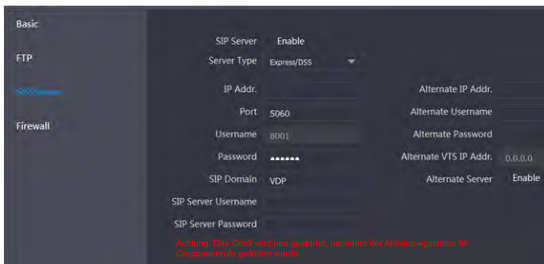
Basic
FTP
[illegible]
Firewall

SIP Server Enable
Server Type Express/DSS
IP Addr.
Port 5060
Username 8001
Password ••••••
SIP Domain VDP
SIP Server Username
SIP Server Password

Alternate IP Addr.
Alternate Username
Alternate Password
Alternate VTS IP Addr. 0.0.0.0
Alternate Server Enable

Achtung: Das Gerät wird neu gestartet, nachdem der Aktivierungsstatus IP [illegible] gestartet wurde.